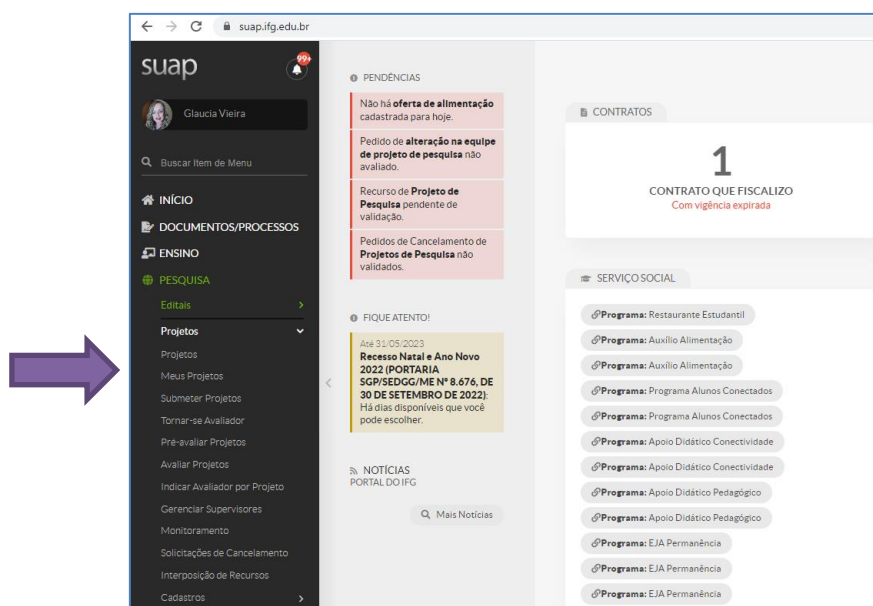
suap.ifg.edu.br

suap

99+

Glaucia Vieira

Buscar Item de Menu

INÍCIO

DOCUMENTOS/PROCESSOS

ENSINO

PESQUISA

Editais

Projetos

Projetos

Meus Projetos

Submeter Projetos

Tornar-se Avaliador

Pré-avaliar Projetos

Avaliar Projetos

Indicar Avaliador por Projeto

Gerenciar Supervisores

Monitoramento

Solicitações de Cancelamento

Interposição de Recursos

Cadastros

PENDÊNCIAS

Não há **oferta de alimentação** cadastrada para hoje.

Pedido de **alteração na equipe de projeto de pesquisa** não avaliado.

Recurso de **Projeto de Pesquisa** pendente de validação.

Pedidos de Cancelamento de **Projetos de Pesquisa** não validados.

FIQUE ATENTO!

Até 31/05/2023

**Recesso Natal e Ano Novo 2022 (PORTARIA SGP/SEDGG/ME Nº 8.676, DE 30 DE SETEMBRO DE 2022)**: Há dias disponíveis que você pode escolher.

NOTÍCIAS

PORTAL DO IFG

Mais Notícias

CONTRATOS

1

CONTRATO QUE FISCALIZO

Com vigência expirada

SERVIÇO SOCIAL

**Programa:** Restaurante Estudantil

**Programa:** Auxílio Alimentação

**Programa:** Auxílio Alimentação

**Programa:** Programa Alunos Conectados

**Programa:** Programa Alunos Conectados

**Programa:** Apoio Didático Conectividade

**Programa:** Apoio Didático Conectividade

**Programa:** Apoio Didático Pedagógico

**Programa:** Apoio Didático Pedagógico

**Programa:** EJA Permanência

**Programa:** EJA Permanência

**Programa:** EJA Permanência